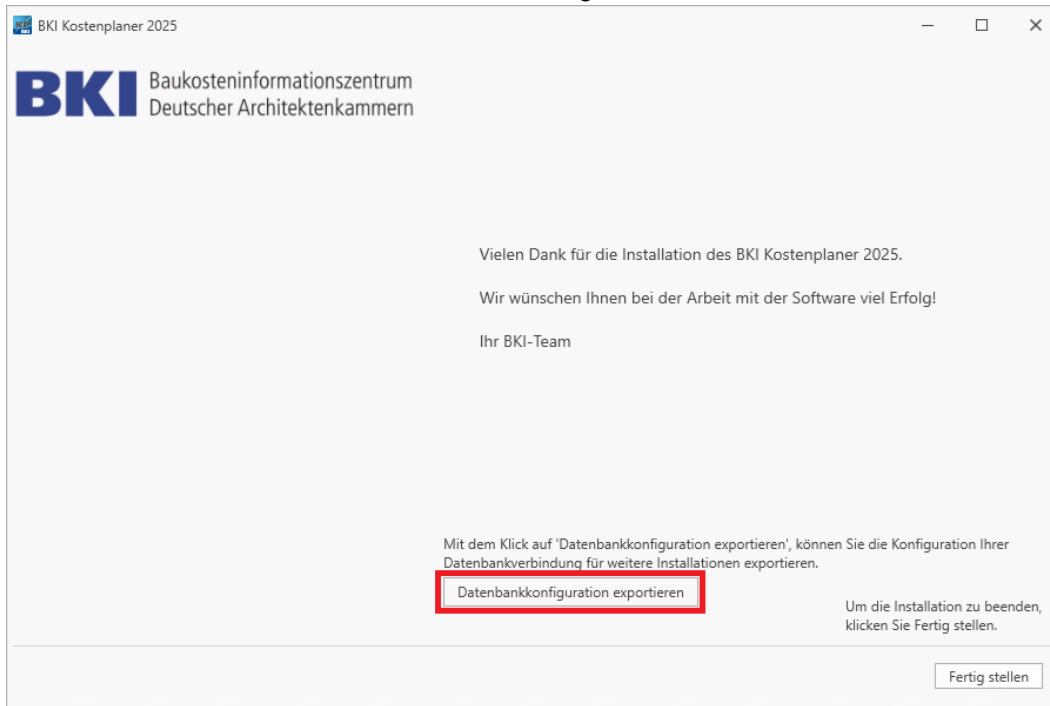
BKI Kostenplaner 2025

BKI Baukosteninformationszentrum Deutscher Architektenkammern

Vielen Dank für die Installation des BKI Kostenplaner 2025.

Wir wünschen Ihnen bei der Arbeit mit der Software viel Erfolg!

Ihr BKI-Team

Mit dem Klick auf 'Datenbankkonfiguration exportieren', können Sie die Konfiguration Ihrer Datenbankverbindung für weitere Installationen exportieren.

Datenbankkonfiguration exportieren

Um die Installation zu beenden, klicken Sie Fertig stellen.

Fertig stellen